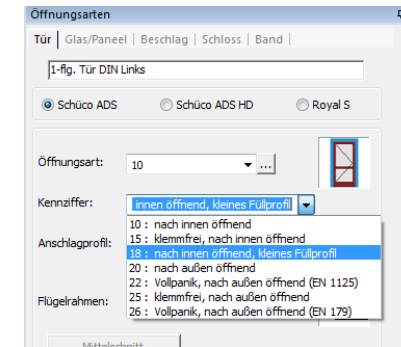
Öffnungsarten

Tür | Glas/Paneel | Beschlag | Schloss | Band

1-flg. Tür DIN Links

Schüco ADS
Schüco ADS HD
Royal S

Öffnungsart: 10 ...

Kennziffer: innen öffnend, kleines Füllprofil

Anschlagprofil:

Flügelrahmen:

10 : nach innen öffnend
15 : klemmfrei, nach innen öffnend
18 : nach innen öffnend, kleines Füllprofil
20 : nach außen öffnend
22 : Vollpanik, nach außen öffnend (EN 1125)
25 : klemmfrei, nach außen öffnend
26 : Vollpanik, nach außen öffnend (EN 179)

Mittelschnitt